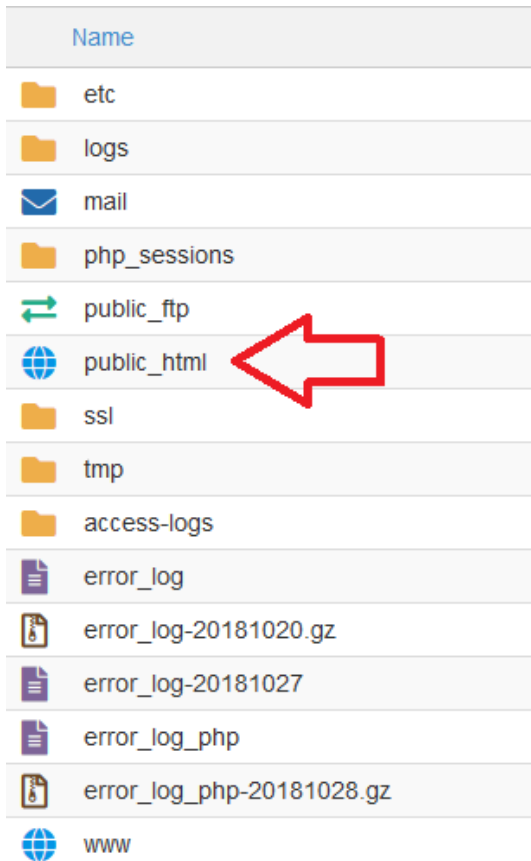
| Name |
|---|
| etc |
| logs |
| mail |
| php_sessions |
| public_ftp |
| public_html |
| ssl |
| tmp |
| access-logs |
| error_log |
| error_log-20181020.gz |
| error_log-20181027 |
| error_log_php |
| error_log_php-20181028.gz |
| www |